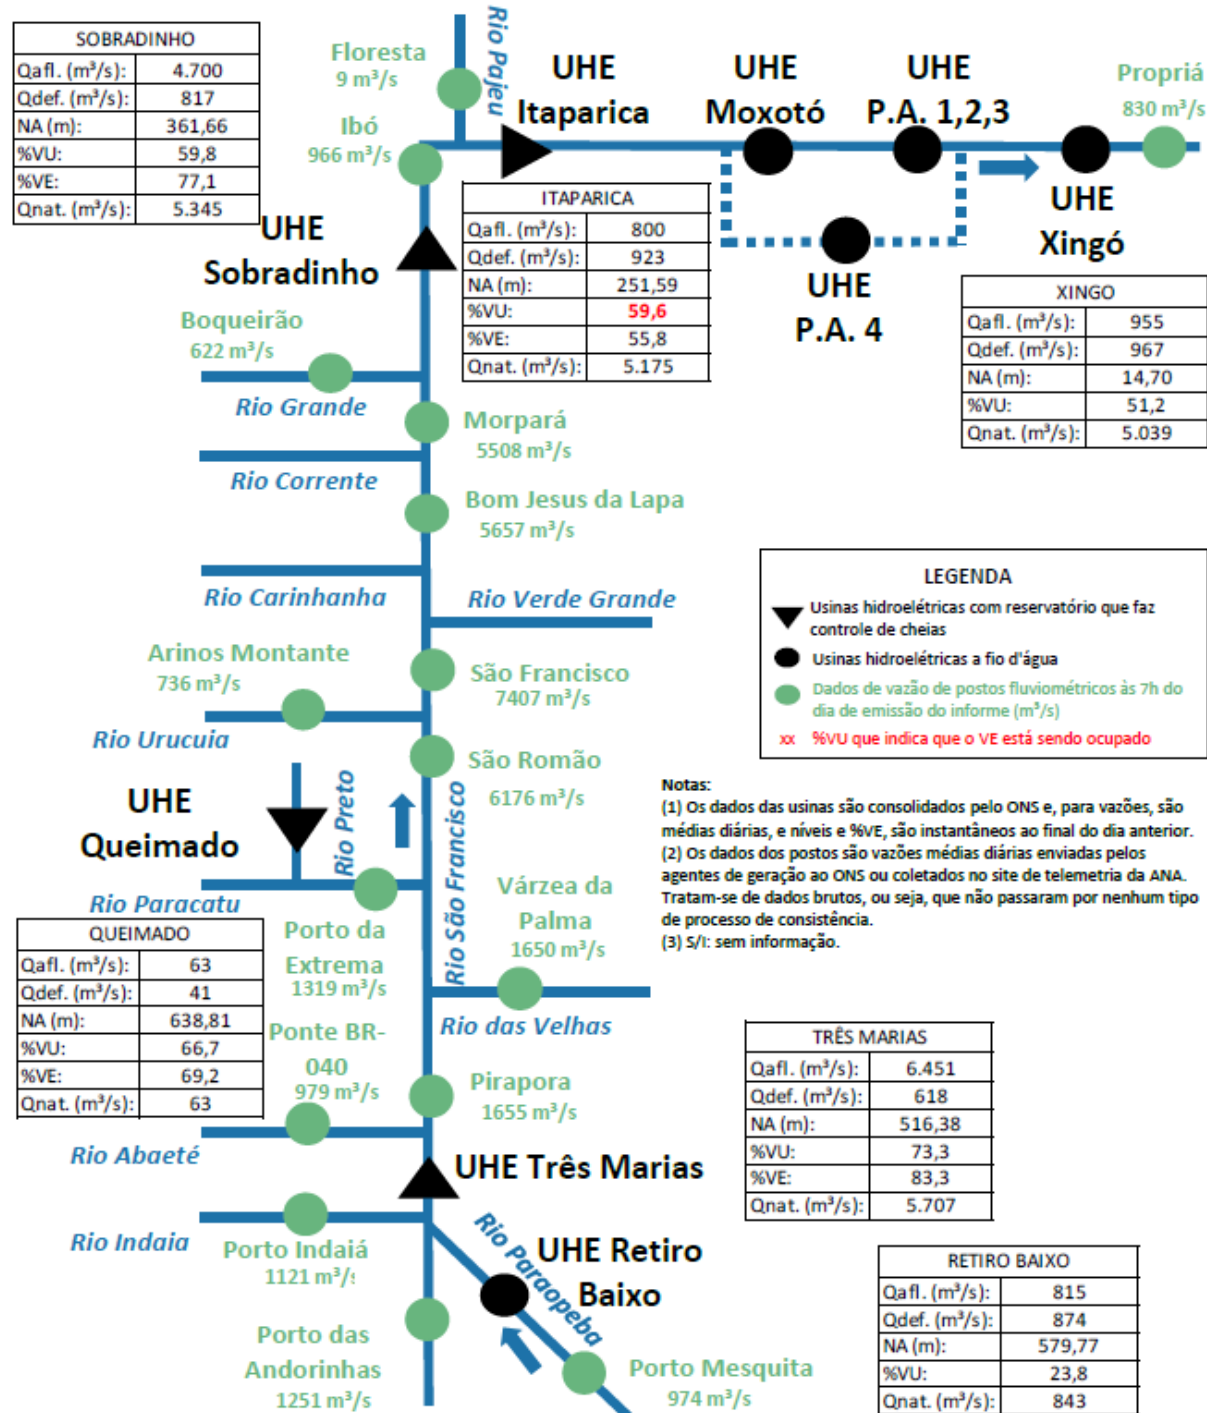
| SOBRADINHO | |
|---|---|
| Qafl. (m³/s): | 4.700 |
| Qdef. (m³/s): | 817 |
| NA (m): | 361,66 |
| %VU: | 59,8 |
| %VE: | 77,1 |
| Qnat. (m³/s): | 5.345 |

Floresta
9 m³/s

Rio Pajeu

UHE Itaparica

UHE Moxotó

UHE P.A. 1,2,3

Propriá
830 m³/s

Ibó
966 m³/s

| ITAPARICA | |
|---|---|
| Qafl. (m³/s): | 800 |
| Qdef. (m³/s): | 923 |
| NA (m): | 251,59 |
| %VU: | 59,6 |
| %VE: | 55,8 |
| Qnat. (m³/s): | 5.175 |

UHE Xingó

UHE Sobradinho

UHE P.A. 4

| XINGO | |
|---|---|
| Qafl. (m³/s): | 955 |
| Qdef. (m³/s): | 967 |
| NA (m): | 14,70 |
| %VU: | 51,2 |
| Qnat. (m³/s): | 5.039 |

Boqueirão
622 m³/s

Rio Grande

Morpará
5508 m³/s

Rio Corrente

Bom Jesus da Lapa
5657 m³/s

LEGENDA
Usinas hidroelétricas com reservatório que faz controle de cheias
Usinas hidroelétricas a fio d'água
Dados de vazão de postos fluviométricos às 7h do dia de emissão do informe (m³/s)
xx %VU que indica que o VE está sendo ocupado

Rio Carinhanha

Rio Verde Grande

Arinos Montante
736 m³/s

São Francisco
7407 m³/s

Rio Urucuia

São Romão
6176 m³/s

UHE Queimado

Rio Preto

Rio São Francisco

Notas:
(1) Os dados das usinas são consolidados pelo ONS e, para vazões, são médias diárias, e níveis e %VE, são instantâneos ao final do dia anterior.
(2) Os dados dos postos são vazões médias diárias enviadas pelos agentes de geração ao ONS ou coletados no site de telemetria da ANA. Tratam-se de dados brutos, ou seja, que não passaram por nenhum tipo de processo de consistência.
(3) S/I: sem informação.

Várzea da Palma
1650 m³/s

Rio Paracatu

| QUEIMADO | |
|---|---|
| Qafl. (m³/s): | 63 |
| Qdef. (m³/s): | 41 |
| NA (m): | 638,81 |
| %VU: | 66,7 |
| %VE: | 69,2 |
| Qnat. (m³/s): | 63 |

Porto da Extrema
1319 m³/s

Rio das Velhas

Ponte BR-040
979 m³/s

Pirapora
1655 m³/s

| TRÊS MARIAS | |
|---|---|
| Qafl. (m³/s): | 6.451 |
| Qdef. (m³/s): | 618 |
| NA (m): | 516,38 |
| %VU: | 73,3 |
| %VE: | 83,3 |
| Qnat. (m³/s): | 5.707 |

Rio Abaeté

UHE Três Marias

Rio Indaia

Porto Indaiá
1121 m³/s

Rio Paraopeba

UHE Retiro Baixo

| RETIRO BAIXO | |
|---|---|
| Qafl. (m³/s): | 815 |
| Qdef. (m³/s): | 874 |
| NA (m): | 579,77 |
| %VU: | 23,8 |
| Qnat. (m³/s): | 843 |

Porto das Andorinhas
1251 m³/s

Porto Mesquita
974 m³/s